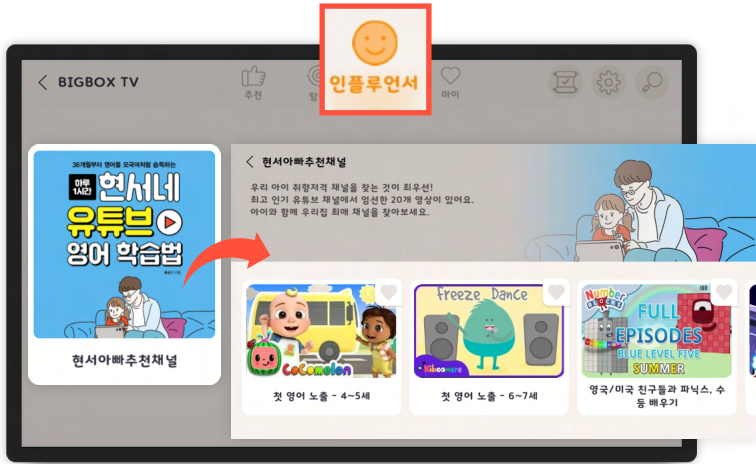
BIGBOX TV

추천

인플루언서

마이

36개월부터 영어를 모국어처럼 습득하는

하루 1시간

현서네 유튜브 영어 학습법

현서아빠추천채널

현서아빠추천채널

우리 아이 취향저격 채널을 찾는 것이 최우선!
최고 인기 유튜브 채널에서 엄선한 20개 영상이 있어요.
아이와 함께 우리집 최애 채널을 찾아보세요.

CoComelon

첫 영어 노출 - 4~5세

Freeze Dance

Kiboomers

첫 영어 노출 - 6~7세

Numberblocks

FULL EPISODES

BLUE LEVEL FIVE

SUMMER

영국/미국 친구들과 파닉스, 수 등 배우기